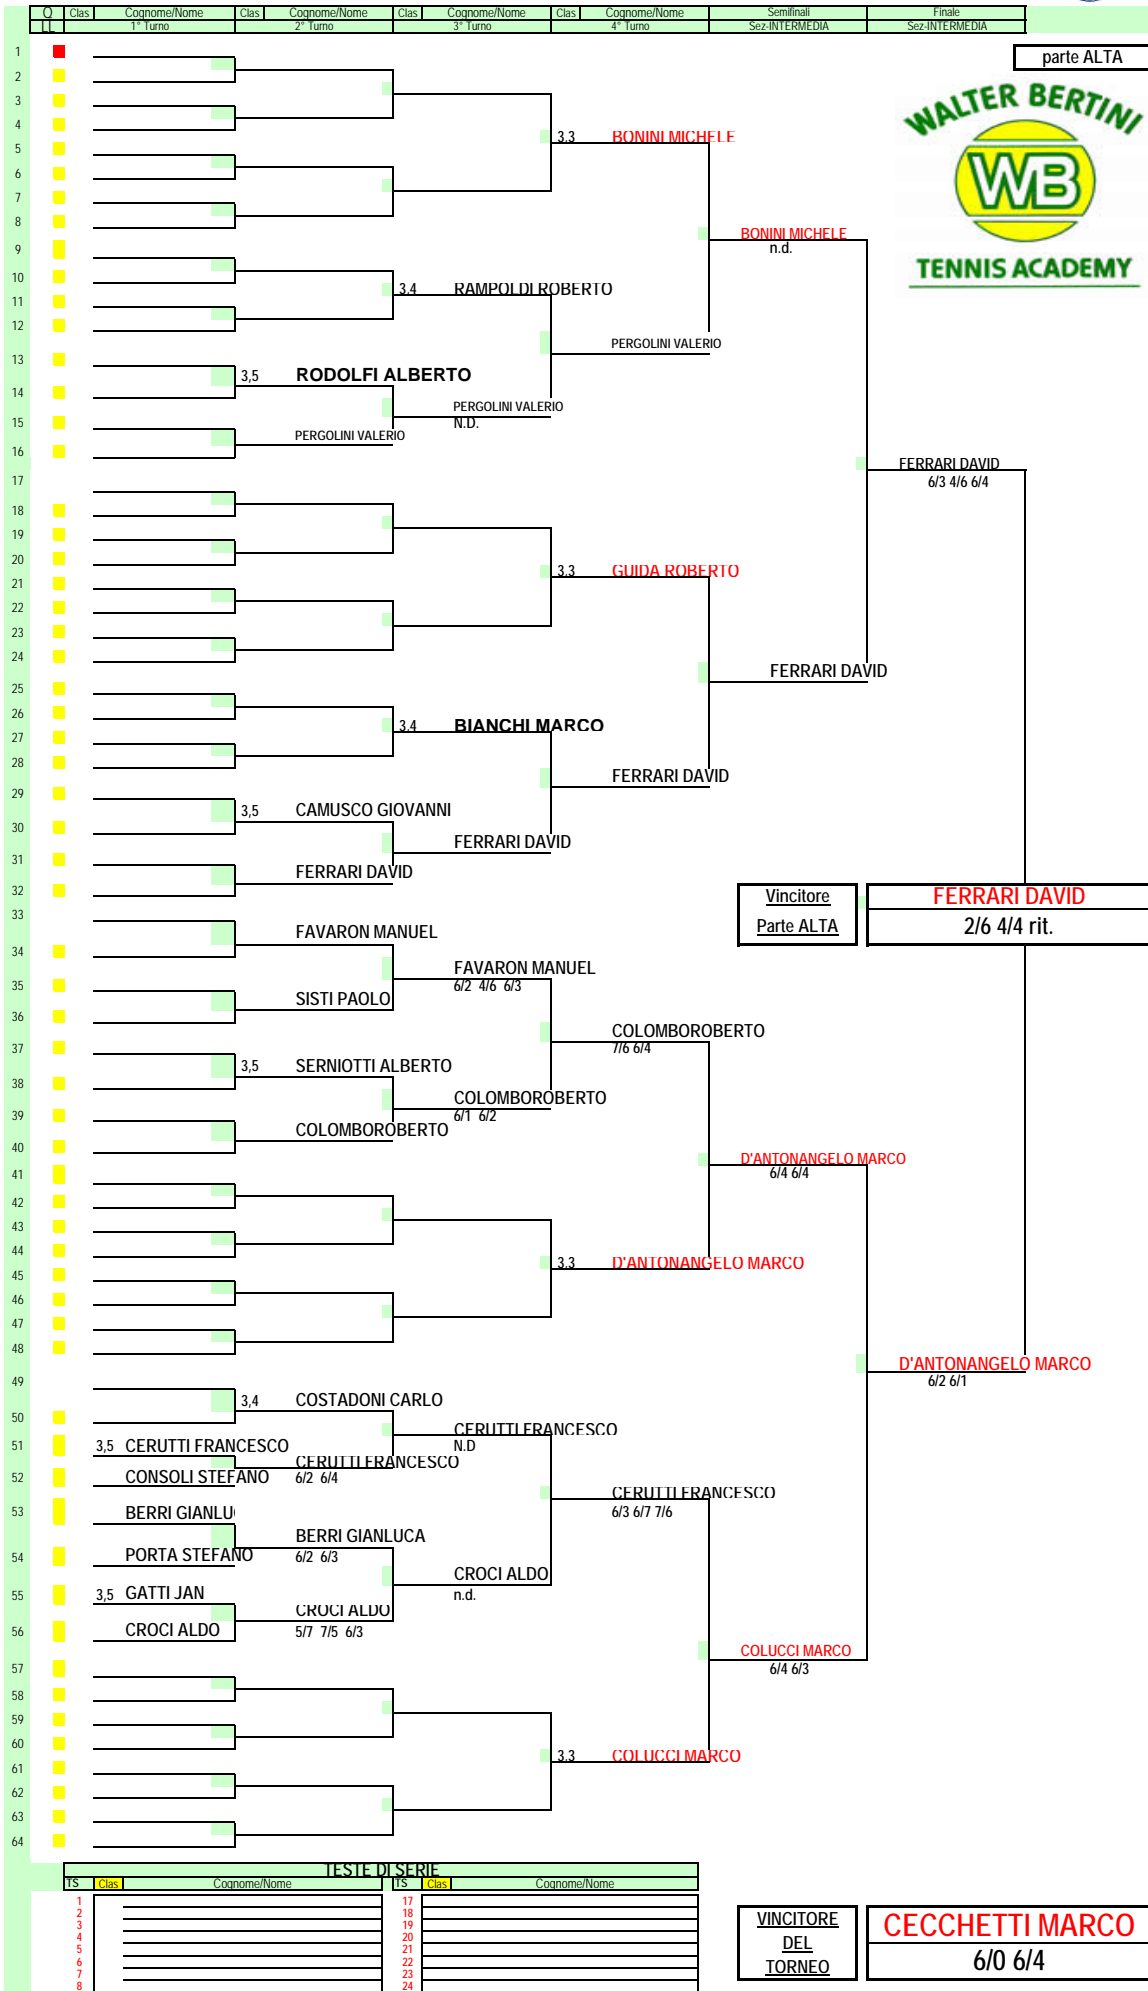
| Q | Clas | Cognome/Nome | Clas | Cognome/Nome | Clas | Cognome/Nome | Clas | Cognome/Nome | Semifinali | Finale |
|---|---|---|---|---|---|---|---|---|---|---|
| LL | | 1° Turno | | 2° Turno | | 3° Turno | | 4° Turno | Sez-INTERMEDIA | Sez-INTERMEDIA |

parte ALTA

WALTER BERTINI
WB
TENNIS ACADEMY

1 2 3 4 5 6 7 8 9 10 11 12 13 14 15 16 17 18 19 20 21 22 23 24 25 26 27 28 29 30 31 32 33 34 35 36 37 38 39 40 41 42 43 44 45 46 47 48 49 50 51 52 53 54 55 56 57 58 59 60 61 62 63 64

3.3 BONINI MICHELE
BONINI MICHELE
n.d.
3.4 RAMPOLDI ROBERTO
PERGOLINI VALERIO
3,5 RODOLFI ALBERTO
PERGOLINI VALERIO
N.D.
PERGOLINI VALERIO
FERRARI DAVID
6/3 4/6 6/4
3.3 GUIDA ROBERTO
FERRARI DAVID
3.4 BIANCHI MARCO
FERRARI DAVID
3,5 CAMUSCO GIOVANNI
FERRARI DAVID
FERRARI DAVID

Vincitore
Parte ALTA
FERRARI DAVID
2/6 4/4 rit.

FAVARON MANUEL
FAVARON MANUEL
6/2 4/6 6/3
SISTI PAOLO
COLOMBOROBERTO
7/6 6/4
3,5 SERNIOTTI ALBERTO
COLOMBOROBERTO
6/1 6/2
COLOMBOROBERTO
D'ANTONANGELO MARCO
6/4 6/4
3.3 D'ANTONANGELO MARCO
D'ANTONANGELO MARCO
6/2 6/1
3,4 COSTADONI CARLO
CERUTTI FRANCESCO
N.D
3,5 CERUTTI FRANCESCO
CERUTTI FRANCESCO
CONSOLI STEFANO
6/2 6/4
CERUTTI FRANCESCO
6/3 6/7 7/6
BERRI GIANLU
BERRI GIANLUCA
PORTA STEFANO
6/2 6/3
CROCI ALDO
n.d.
3,5 GATTI JAN
CROCI ALDO
CROCI ALDO
5/7 7/5 6/3
COLUCCI MARCO
6/4 6/3
3.3 COLUCCI MARCO

TESTE DI SERIE
| TS | Clas | Cognome/Nome | TS | Clas | Cognome/Nome |
|---|---|---|---|---|---|
| 1 | | | 17 | | |
| 2 | | | 18 | | |
| 3 | | | 19 | | |
| 4 | | | 20 | | |
| 5 | | | 21 | | |
| 6 | | | 22 | | |
| 7 | | | 23 | | |
| 8 | | | 24 | | |

VINCITORE
DEL
TORNEO
CECCHETTI MARCO
6/0 6/4